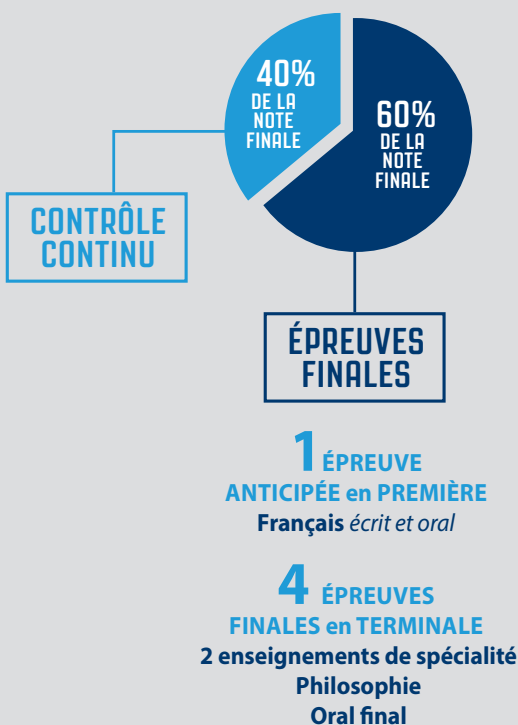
40%
DE LA NOTE FINALE

60%
DE LA NOTE FINALE

CONTRÔLE CONTINU

ÉPREUVES FINALES

1 ÉPREUVE
ANTICIPÉE en PREMIÈRE
Français écrit et oral

4 ÉPREUVES
FINALES en TERMINALE
2 enseignements de spécialité
Philosophie
Oral final